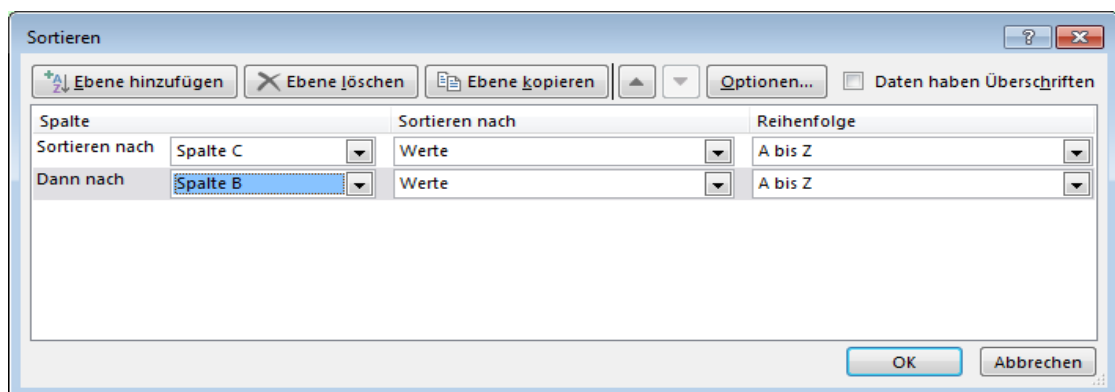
Sortieren

?

Ebene hinzufügen | Ebene löschen | Ebene kopieren | Optionen... | Daten haben Überschriften

| Spalte | | Sortieren nach | Reihenfolge |
|---|---|---|---|
| Sortieren nach | Spalte C | Werte | A bis Z |
| Dann nach | Spalte B | Werte | A bis Z |

OK | Abbrechen